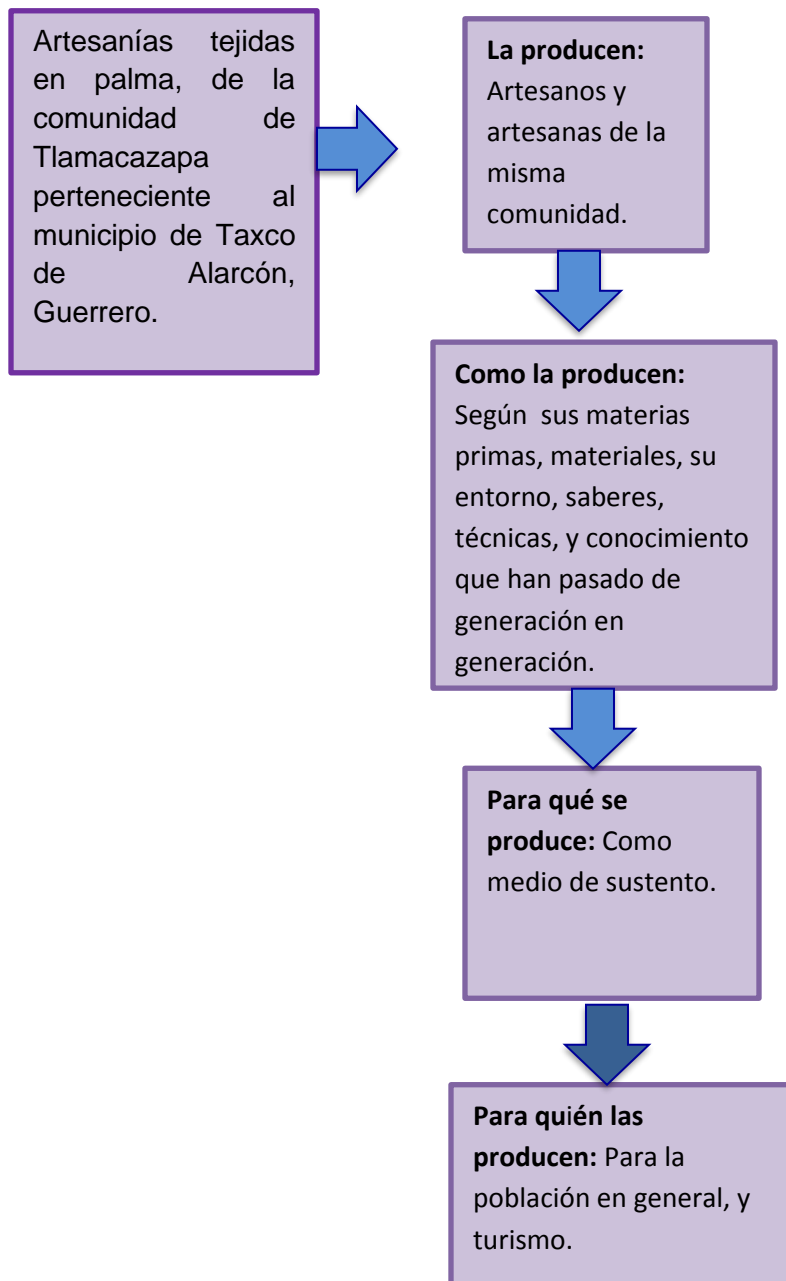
Artesanías tejidas en palma, de la comunidad de Tlamacazapa perteneciente al municipio de Taxco de Alarcón, Guerrero.

La producen: Artesanos y artesanas de la misma comunidad.

Como la producen: Según sus materias primas, materiales, su entorno, saberes, técnicas, y conocimiento que han pasado de generación en generación.

Para qué se produce: Como medio de sustento.

Para quién las producen: Para la población en general, y turismo.